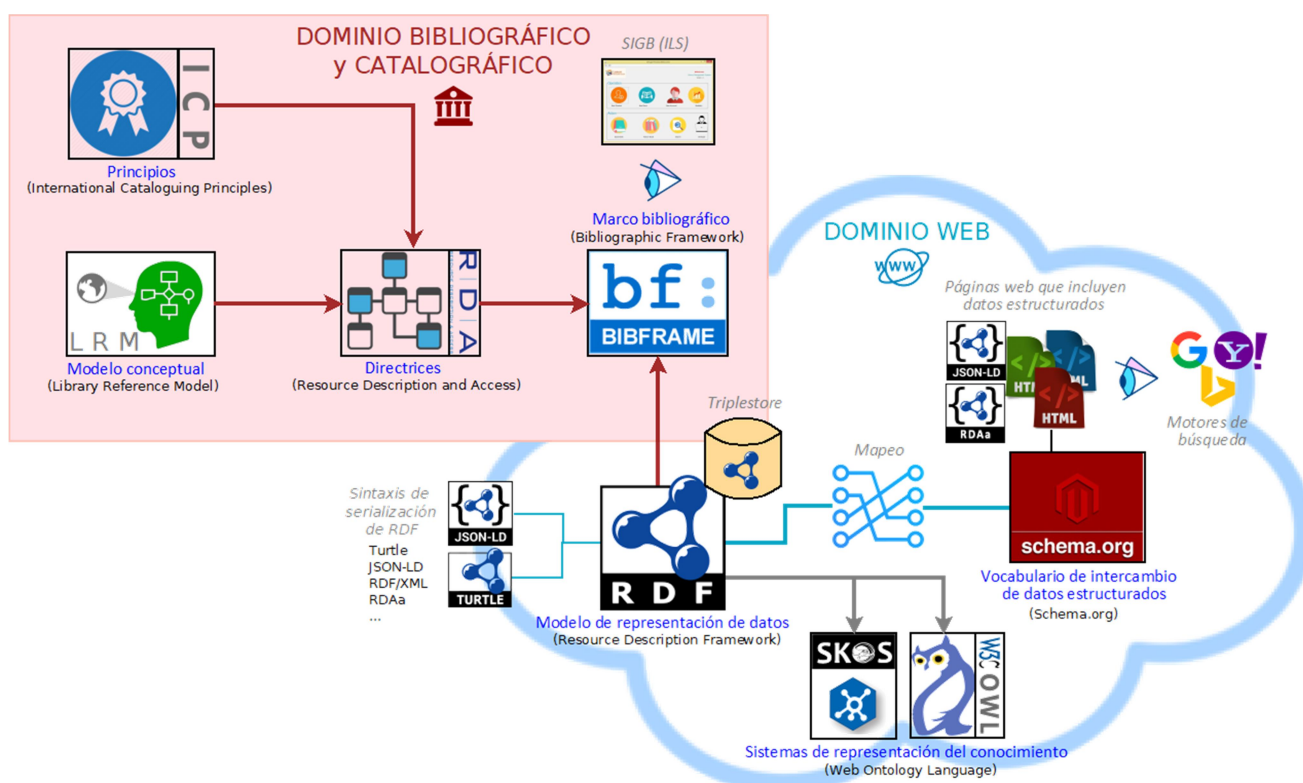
DOMINIO BIBLIOGRÁFICO y CATALOGRÁFICO

ICP

Principios
(International Cataloguing Principles)

SIGB (ILS)

Marco bibliográfico
(Bibliographic Framework)

LRM

Modelo conceptual
(Library Reference Model)

RDA

Directrices
(Resource Description and Access)

bf:
BIBFRAME

DOMINIO WEB

www

Páginas web que incluyen datos estructurados

JSON-LD

RDFa

HTML

HTML

HTML

Motores de búsqueda

Triplestore

Mapeo

Sintaxis de serialización de RDF

JSON-LD

TURTLE

Turtle
JSON-LD
RDF/XML
RDFa
...

RDF

Modelo de representación de datos
(Resource Description Framework)

schema.org

Vocabulario de intercambio de datos estructurados
(Schema.org)

SKOS

W3C OWL

Sistemas de representación del conocimiento
(Web Ontology Language)